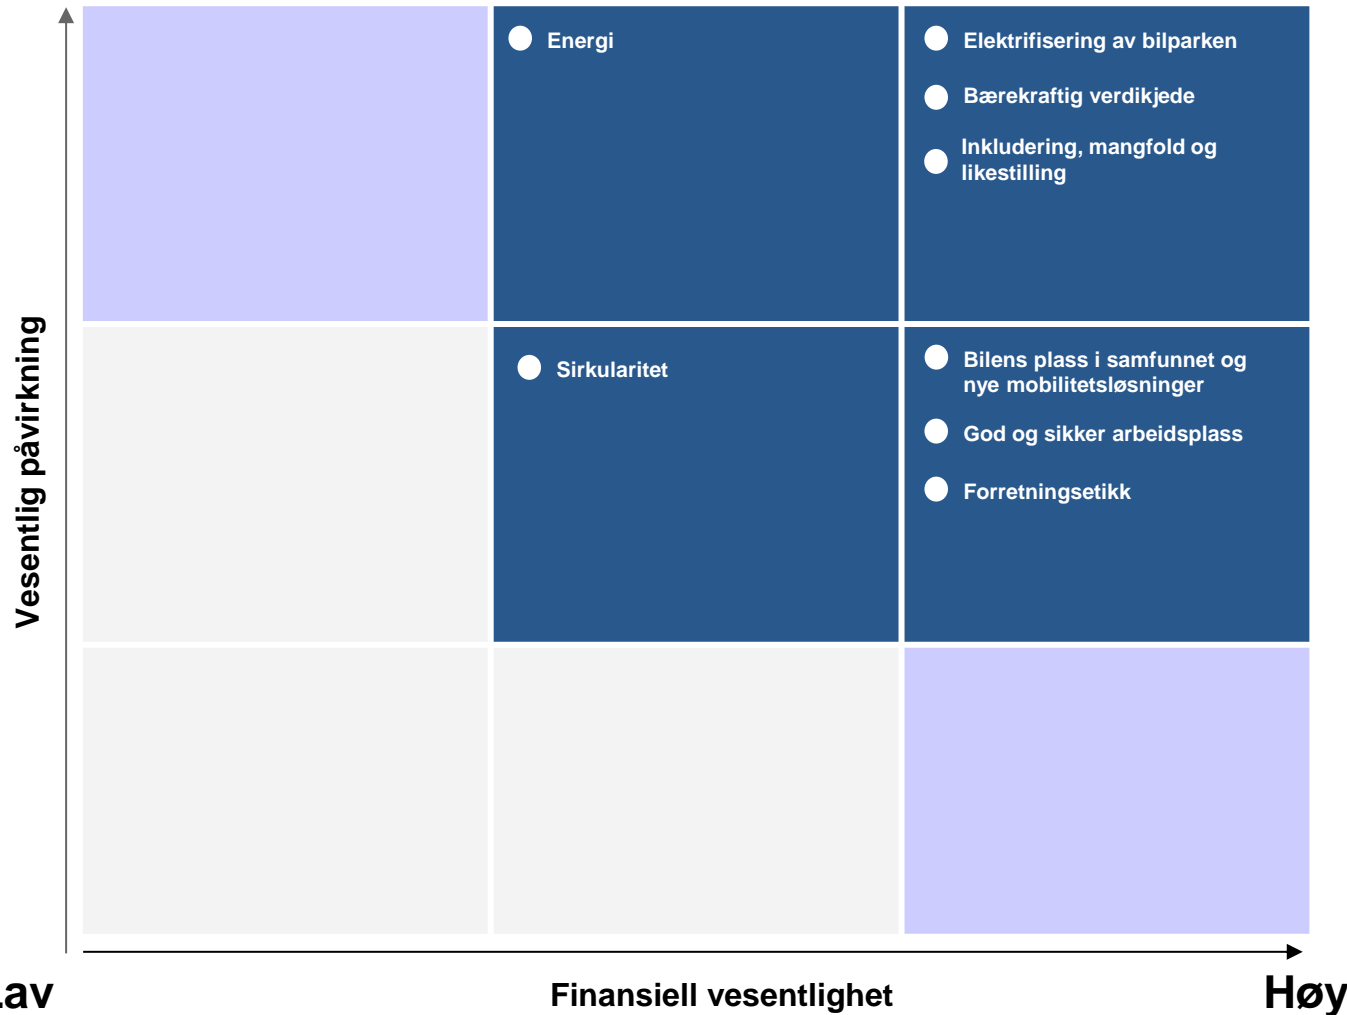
Energi

Elektrifisering av bilparken

Bærekraftig verdikjede

Inkludering, mangfold og likestilling

Sirkularitet

Bilens plass i samfunnet og nye mobilitetsløsninger

God og sikker arbeidsplass

Forretningsetikk

Vesentlig påvirkning

.av

Finansiell vesentlighet

Høy